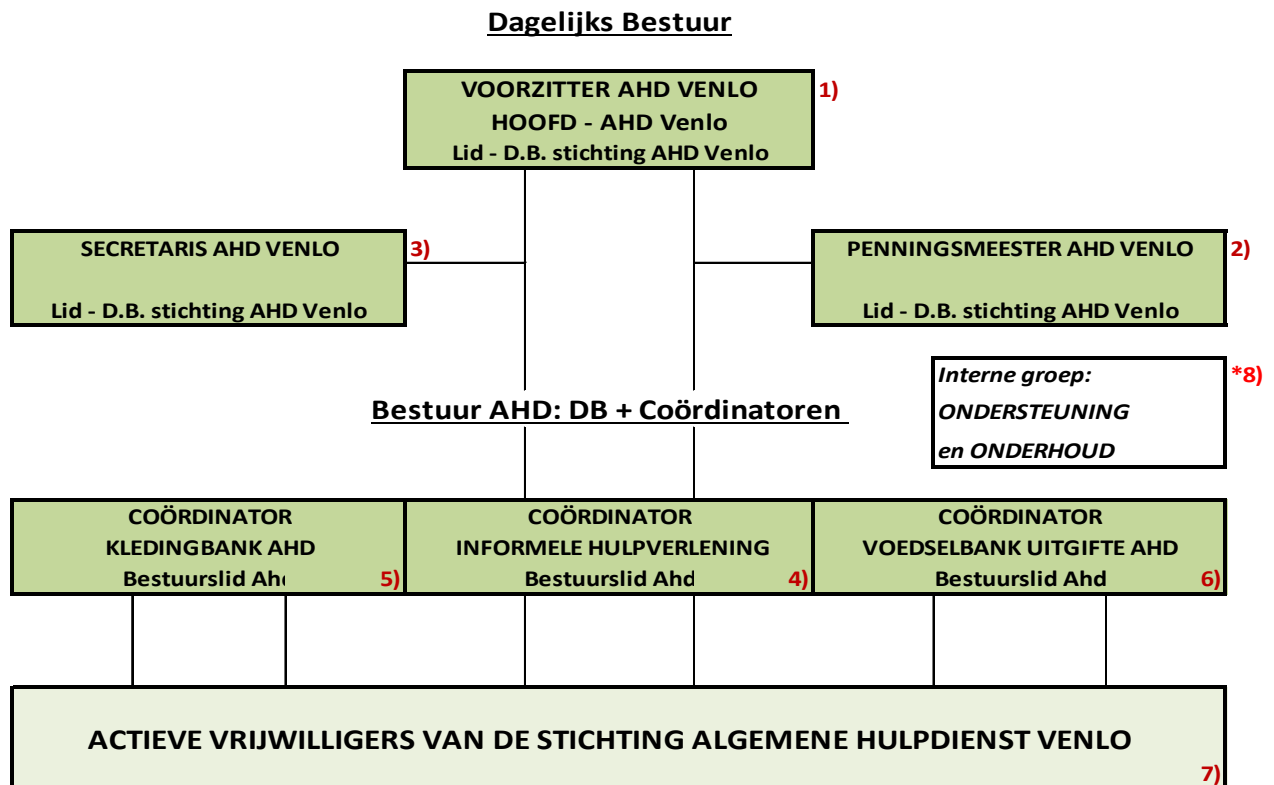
Dagelijks Bestuur

VOORZITTER AHD VENLO
HOOFD - AHD Venlo
Lid - D.B. stichting AHD Venlo
1)

SECRETARIS AHD VENLO

Lid - D.B. stichting AHD Venlo
3)

PENNINGSMEESTER AHD VENLO

Lid - D.B. stichting AHD Venlo
2)

Interne groep:
ONDERSTEUNING
en ONDERHOUD
*8)

Bestuur AHD: DB + Coördinatoren

COÖRDINATOR
KLEDINGBANK AHD
Bestuurslid Ahd
5)

COÖRDINATOR
INFORMELE HULPVERLENING
Bestuurslid Ahd
4)

COÖRDINATOR
VOEDSELBANK UITGIFTE AHD
Bestuurslid Ahd
6)

ACTIEVE VRIJWILLIGERS VAN DE STICHTING ALGEMENE HULPDIENST VENLO
7)